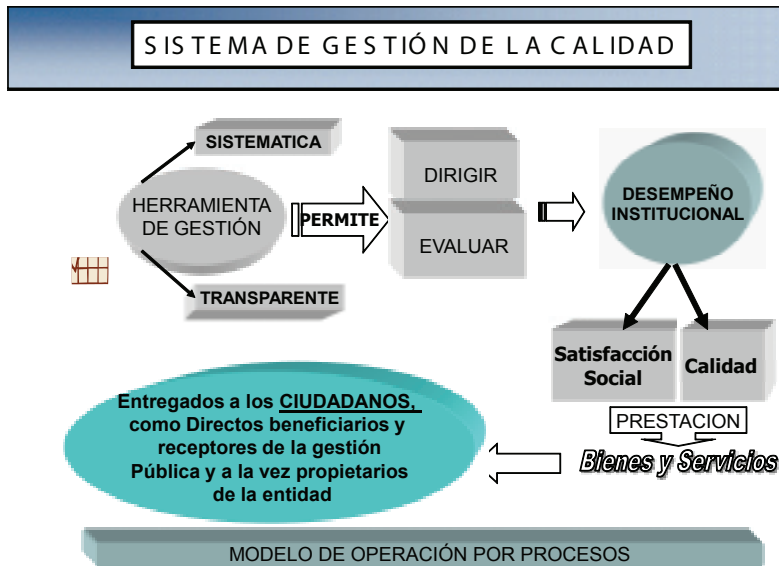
S IS TE MA DE G ES TI ÓN D E L A C A LI D A D

SISTEMATICA

HERRAMIENTA DE GESTIÓN

PERMITE

TRANSPARENTE

DIRIGIR

EVALUAR

DESEMPEÑO INSTITUCIONAL

Satisfacción Social

Calidad

PRESTACION

Bienes y Servicios

Entregados a los CIUDADANOS, como Directos beneficiarios y receptores de la gestión Pública y a la vez propietarios de la entidad

MODELO DE OPERACIÓN POR PROCESOS